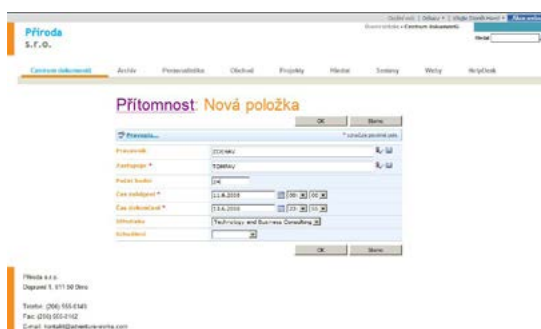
Příroda
s.r.o.

Osobní weby | Odkazy | Moje Domovská | Nastavení

Domovská stránka > Centrum dokumentů

Hledat

Centrum dokumentů | Archiv | Personalistika | Obchod | Projekty | Hledat | Seznamy | Weby | Nápověda

Přítomnost: Nová položka

OK | Storno

Pravomoc...

* označuje povinné pole

Pracovník | ZCOTWELL

Zastupující * | TGERRY

Počet hodin | 24

Čas zahájení * | 11.6.2008 | 08 | 00

Čas dokončení * | 13.6.2008 | 23 | 55

Středisko | Technology and Business Consulting

Schválení |

OK | Storno

Příroda s.r.o.
Dopravní 1, 611 56 Brno

Telefon: (266) 555-0143
Fax: (266) 555-0162
Email: kontakt@adventure-works.com